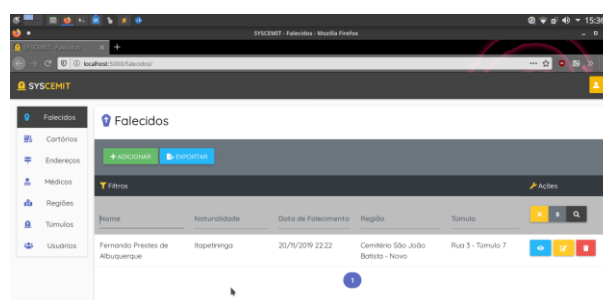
15:36

SYSCEMIT - Falecidos - Mozilla Firefox

SYSCEMIT - Falecidos

localhost:5000/falecidos/

SYSCEMIT

Falecidos
Cartórios
Endereços
Médicos
Regiões
Túmulos
Usuários

Falecidos

+ ADICIONAR
EXPORTAR

Filtros

Ações

| Nome | Naturalidade | Data de Falecimento | Região | Túmulo |
|---|---|---|---|---|
| Fernando Prestes de Albuquerque | Itapetininga | 20/11/2019 22:22 | Cemitério São João Batista - Novo | Rua 3 - Túmulo 7 |

1